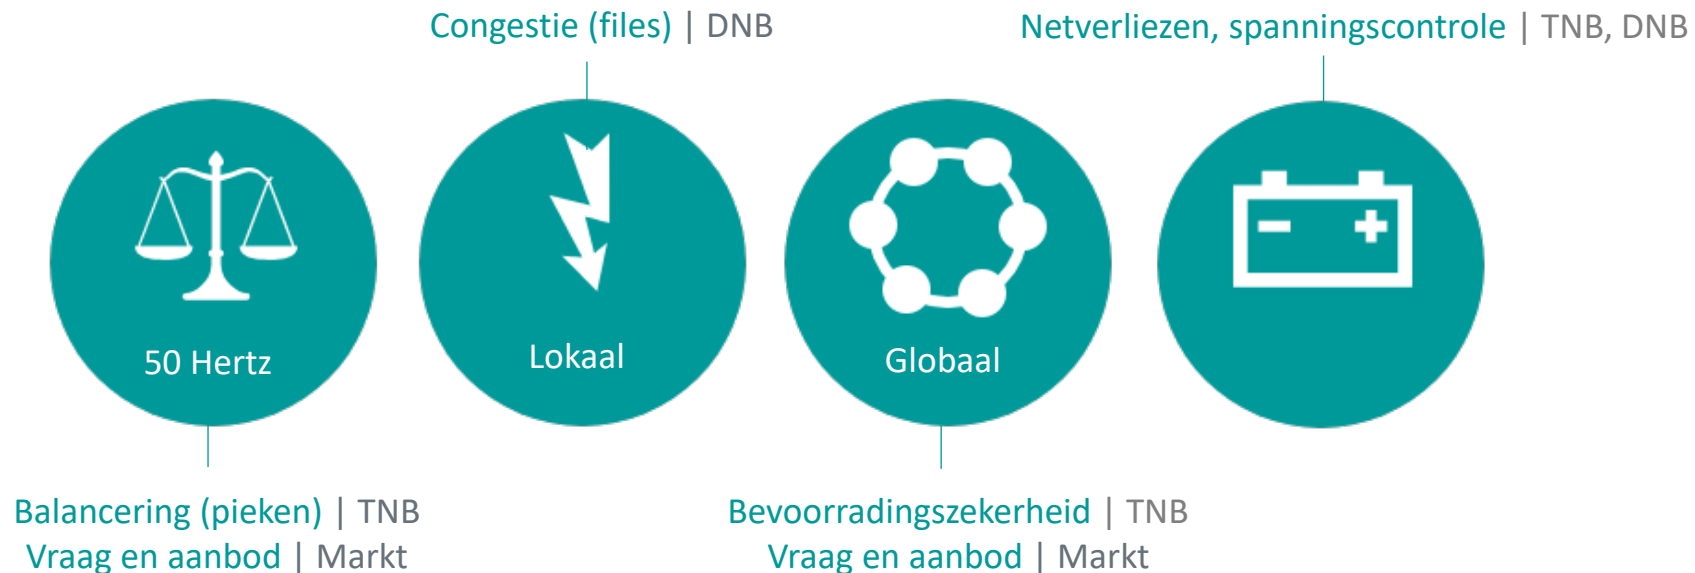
Congestie (files) | DNB

Netverliezen, spanningscontrole | TNB, DNB

50 Hertz

Lokaal

Globaal

Balancering (pieken) | TNB
Vraag en aanbod | Markt

Bevoorradingszekerheid | TNB
Vraag en aanbod | Markt